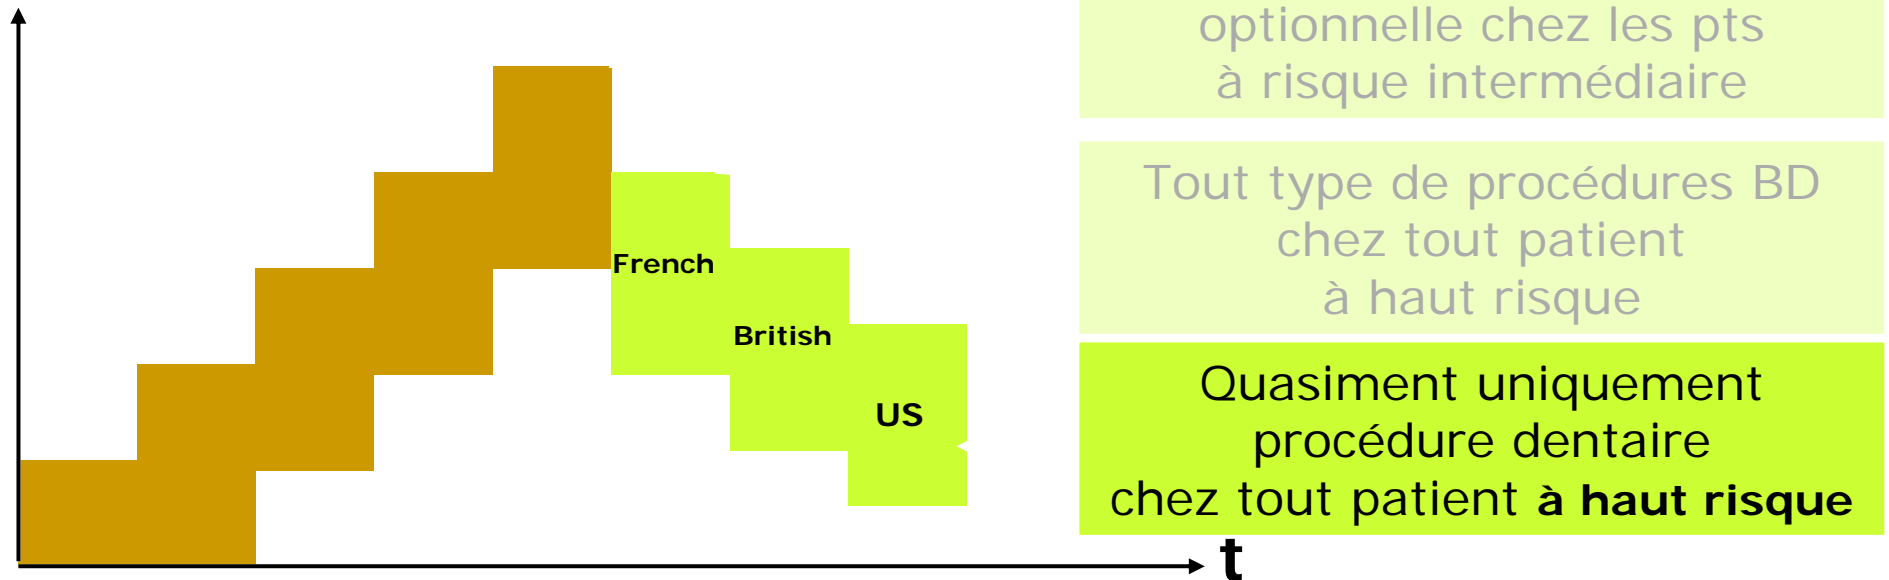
French

British

US

t

optionnelle chez les pts
à risque intermédiaire

Tout type de procédures BD
chez tout patient
à haut risque

Quasiment uniquement
procédure dentaire
chez tout patient **à haut risque**